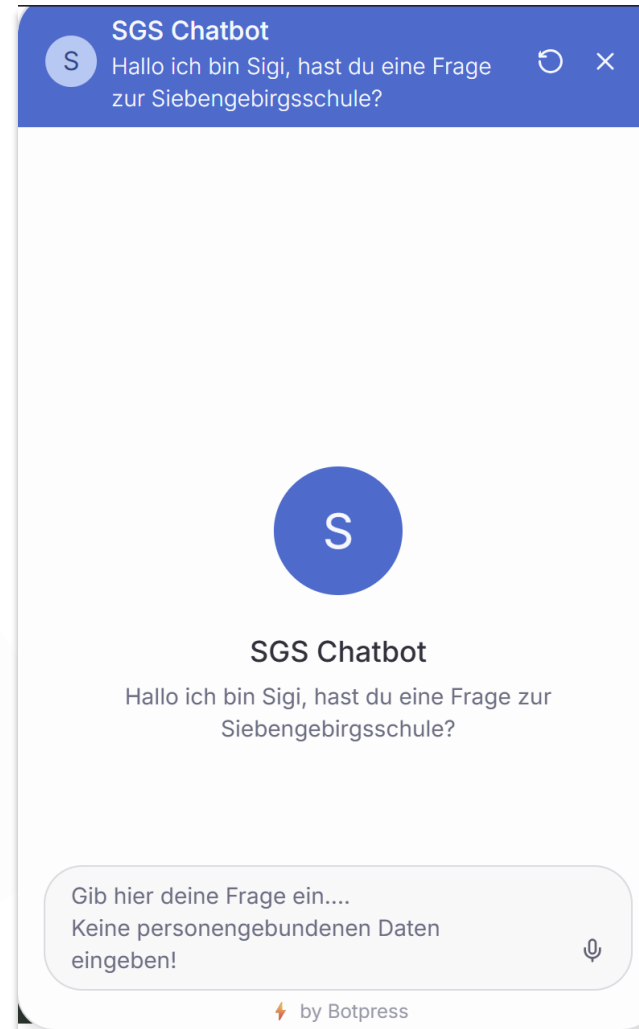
S

SGS Chatbot
Hallo ich bin Sigi, hast du eine Frage zur Siebengebirgsschule?

S

SGS Chatbot
Hallo ich bin Sigi, hast du eine Frage zur Siebengebirgsschule?

Gib hier deine Frage ein....
Keine personengebundenen Daten eingeben!

by Botpress